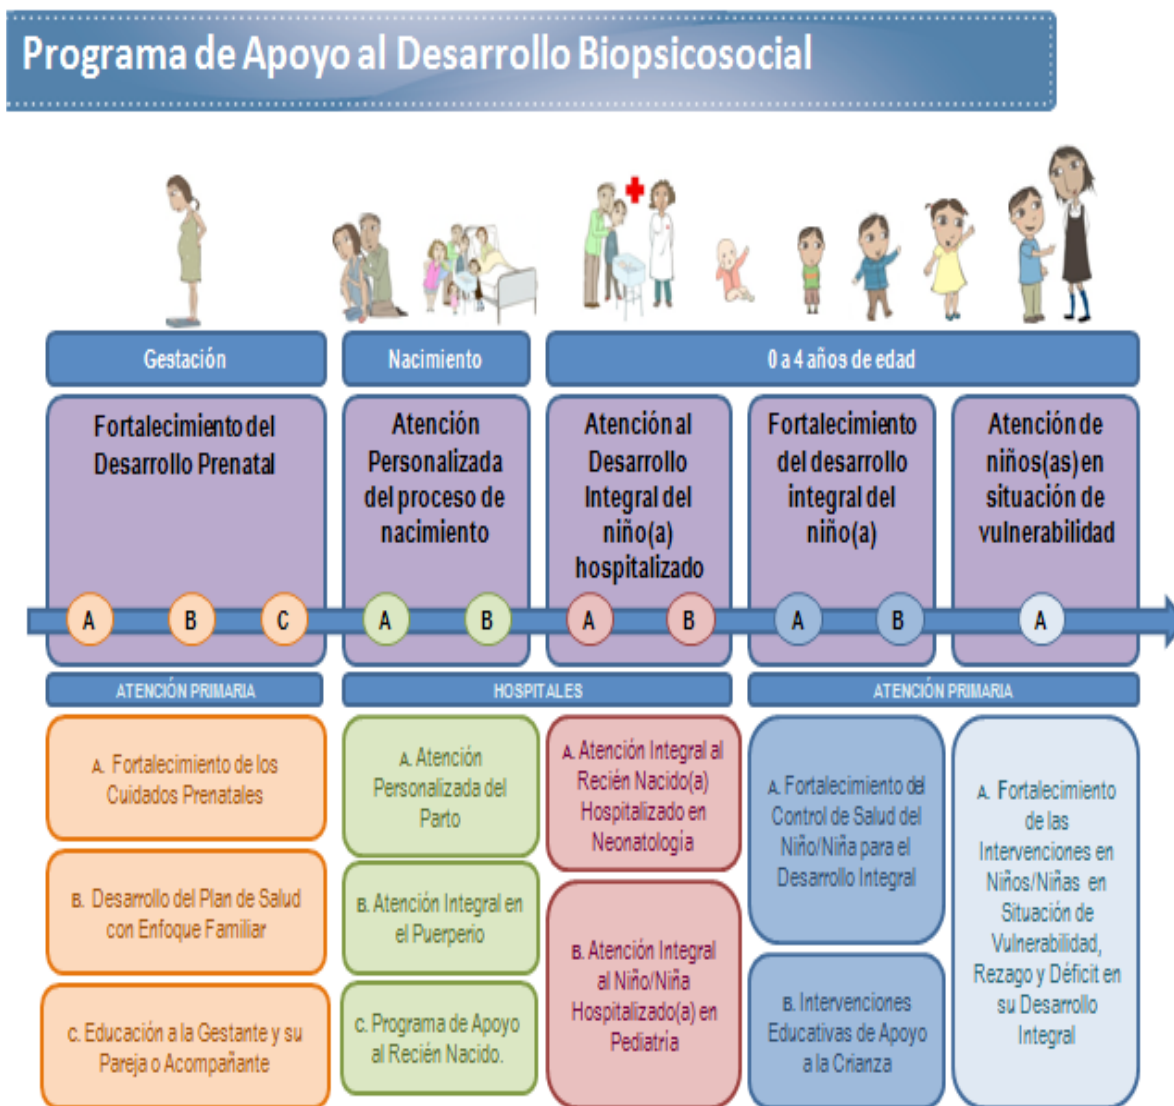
Programa de Apoyo al Desarrollo Biopsicosocial

Gestación

Nacimiento

0 a 4 años de edad

Fortalecimiento del Desarrollo Prenatal

Atención Personalizada del proceso de nacimiento

Atención al Desarrollo Integral del niño(a) hospitalizado

Fortalecimiento del desarrollo integral del niño(a)

Atención de niños(as) en situación de vulnerabilidad

A B C A B A B A B A

ATENCIÓN PRIMARIA

HOSPITALES

ATENCIÓN PRIMARIA

A. Fortalecimiento de los Cuidados Prenatales

B. Desarrollo del Plan de Salud con Enfoque Familiar

C. Educación a la Gestante y su Pareja o Acompañante

A. Atención Personalizada del Parto

B. Atención Integral en el Puerperio

C. Programa de Apoyo al Recién Nacido.

A. Atención Integral al Recién Nacido(a) Hospitalizado en Neonatología

B. Atención Integral al Niño/Niña Hospitalizado(a) en Pediatría

A. Fortalecimiento del Control de Salud del Niño/Niña para el Desarrollo Integral

B. Intervenciones Educativas de Apoyo a la Crianza

A. Fortalecimiento de las Intervenciones en Niños/Niñas en Situación de Vulnerabilidad, Rezago y Déficit en su Desarrollo Integral